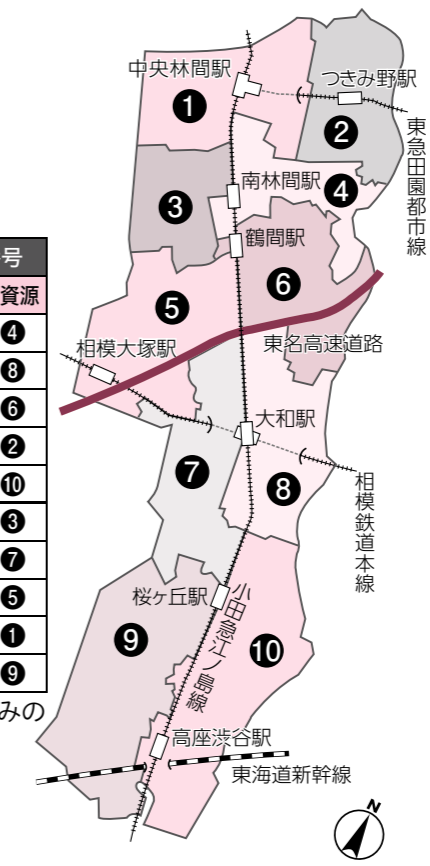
号
資源
❹
❽
❻
❷
❿
❸
❼
❺
❶
❾
みの

中央林間駅
つきみ野駅
東急田園都市線
❶
❷
❸
南林間駅
❹
鶴間駅
❺
❻
相模大塚駅
東名高速道路
大和駅
❼
❽
相模鉄道本線
桜ヶ丘駅
小田急江ノ島線
❾
❿
高座渋谷駅
東海道新幹線
N